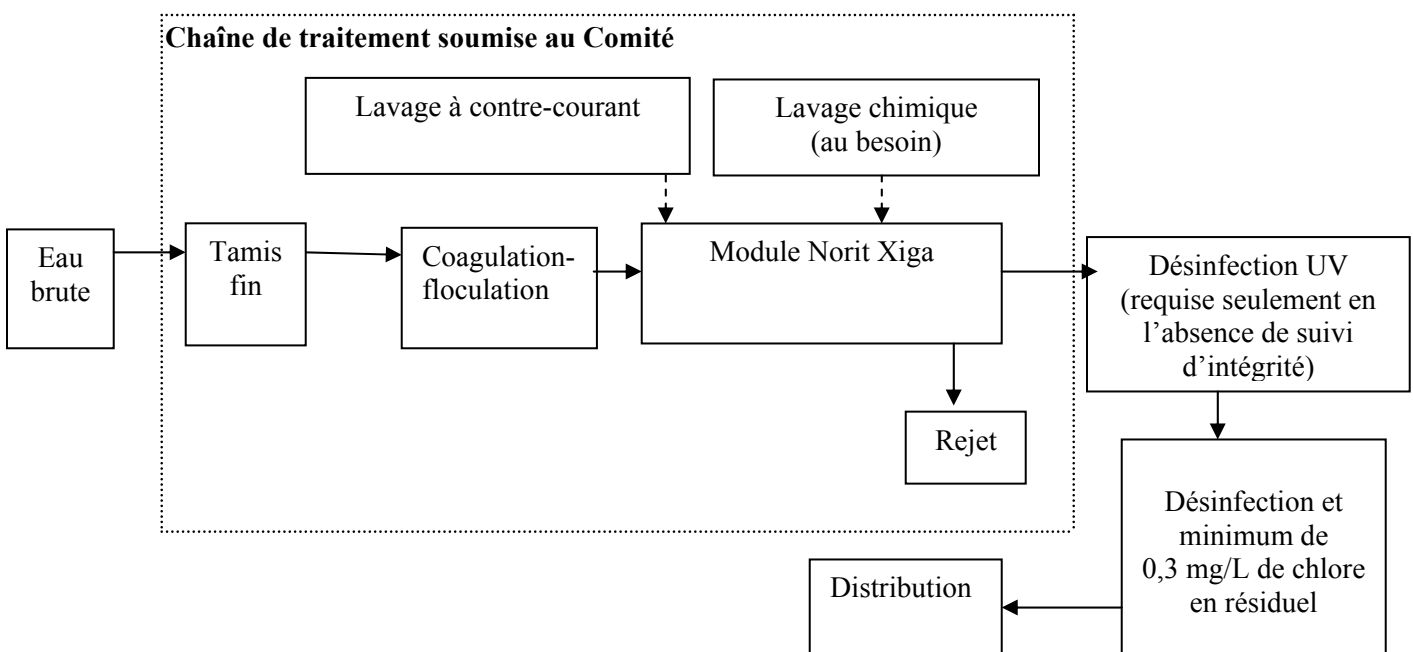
Chaîne de traitement soumise au Comité

Lavage à contre-courant

Lavage chimique (au besoin)

Eau brute

Tamis fin

Coagulation-floculation

Module Norit Xiga

Désinfection UV (requise seulement en l'absence de suivi d'intégrité)

Rejet

Désinfection et minimum de 0,3 mg/L de chlore en résiduel

Distribution